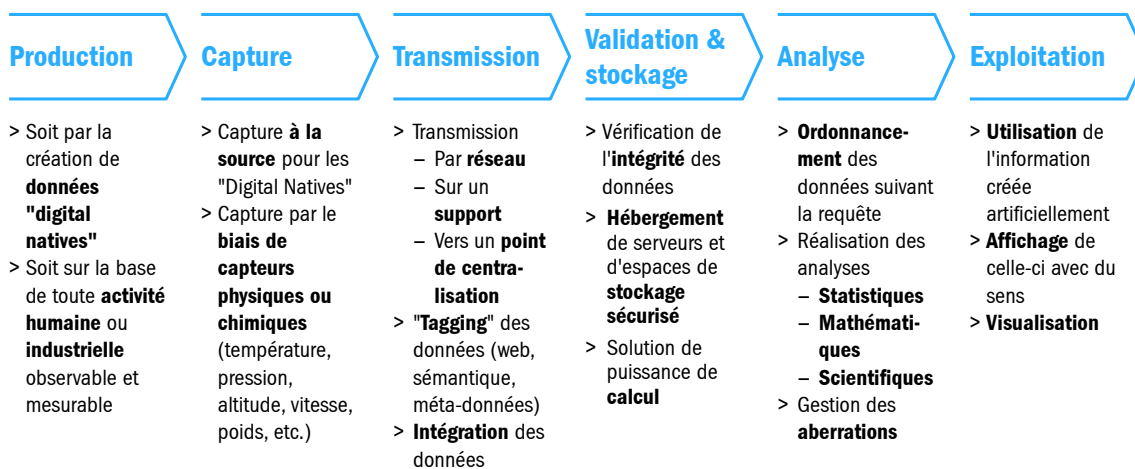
Production

> Soit par la création de **données "digital natives"**
> Soit sur la base de toute **activité humaine** ou **industrielle** observable et mesurable

Capture

> Capture **à la source** pour les "Digital Natives"
> Capture par le **biais de capteurs physiques ou chimiques** (température, pression, altitude, vitesse, poids, etc.)

Transmission

> Transmission
– Par **réseau**
– Sur un **support**
– Vers un **point de centralisation**
> "**Tagging**" des données (web, sémantique, méta-données)
> **Intégration** des données

Validation & stockage

> Vérification de l'**intégrité** des données
> **Hébergement** de serveurs et d'espaces de **stockage sécurisé**
> Solution de puissance de **calcul**

Analyse

> **Ordonnancement** des données suivant la requête
> Réalisation des analyses
– **Statistiques**
– **Mathématiques**
– **Scientifiques**
> Gestion des **aberrations**

Exploitation

> **Utilisation** de l'information créée artificiellement
> **Affichage** de celle-ci avec du sens
> **Visualisation**